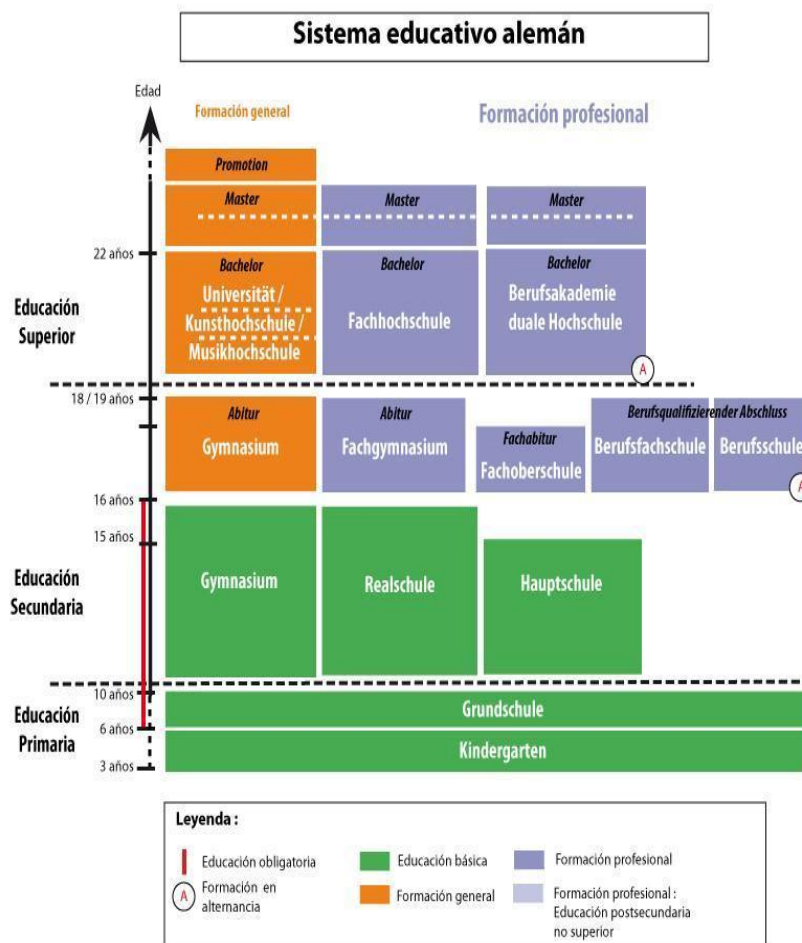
Sistema educativo alemán

Edad

Formación general

Formación profesional

Promotion

Master

Master

Master

22 años

Bachelor
Universität / Kunsthochschule / Musikhochschule

Bachelor
Fachhochschule

Bachelor
Berufsakademie duale Hochschule

A

Educación Superior

18 / 19 años

Abitur
Gymnasium

Abitur
Fachgymnasium

Fachabitur
Fachoberschule

Berufsqualifizierender Abschluss

Berufsfachschule

Berufsschule

A

16 años

15 años

Educación Secundaria

Gymnasium

Realschule

Hauptschule

10 años

Educación Primaria

6 años

3 años

Grundschule

Kindergarten

Leyenda :

Educación obligatoria

A Formación en alternancia

Educación básica

Formación general

Formación profesional

Formación profesional : Educación postsecundaria no superior